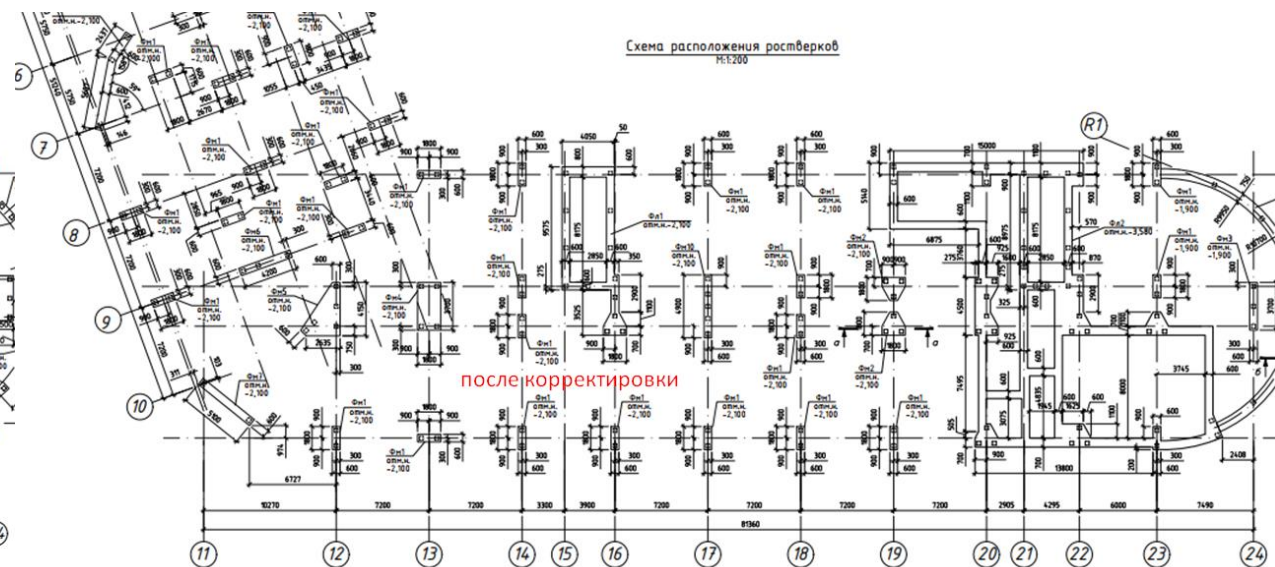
Схема расположения ростверков
М1:200

после корректировки

6
7
8
9
10
11
12
13
14
15
16
17
18
19
20
21
22
23
24
R1

Фм1 отм.н. -2,100
Фм1 отм.н. -2,100
Фм1 отм.н. -2,100
Фм1 отм.н. -2,100
Фм1 отм.н. -2,100
Фм1 отм.н. -2,100
Фм1 отм.н. -2,100
Фм1 отм.н. -2,100
Фм1 отм.н. -2,100
Фм1 отм.н. -2,100
Фм1 отм.н. -2,100
Фм1 отм.н. -2,100
Фм1 отм.н. -2,100
Фм1 отм.н. -2,100
Фм1 отм.н. -2,100
Фм1 отм.н. -2,100
Фм1 отм.н. -1,900
Фм1 отм.н. -1,900
Фм2 отм.н. -3,580
Фм2
Фм3 отм.н. -1,900
Фм4 отм.н. -2,100
Фм5
Фм6
Фм10 отм.н. -2,100
Фл1 отм.н. -2,100

10270
7200
7200
3300
3900
7200
7200
7200
7200
2905
4295
6000
7490
81360
6727
13800
15000
6875
4050
2850
2850
9575
8175
8175
5140
4500
7495
4835
3745
8000
2408